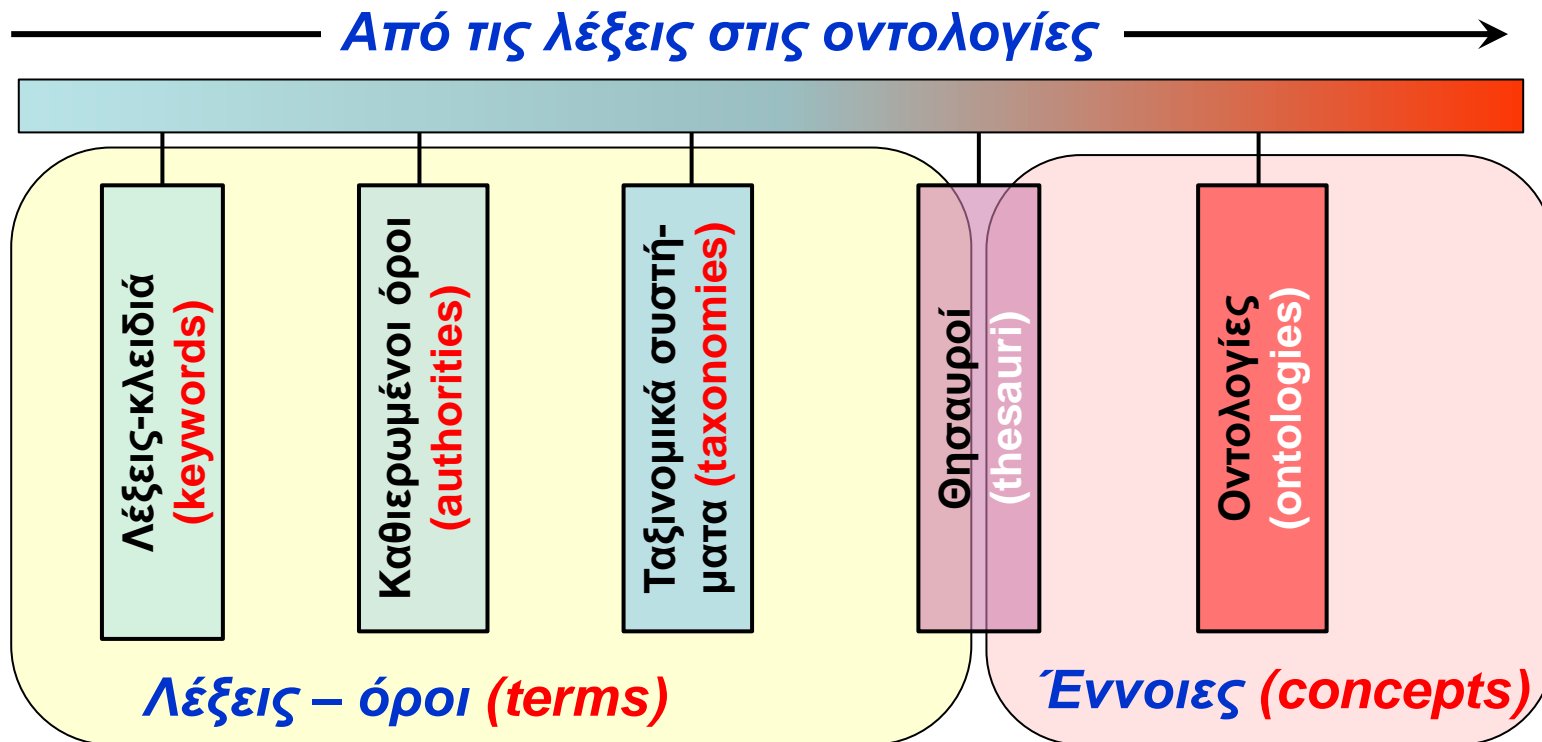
Από τις λέξεις στις οντολογίες

Λέξεις-κλειδιά (keywords)

Καθιερωμένοι όροι (authorities)

Ταξινομικά συστήματα (taxonomies)

Θησαυροί (thesauri)

Οντολογίες (ontologies)

Λέξεις – όροι (terms)

Έννοιες (concepts)